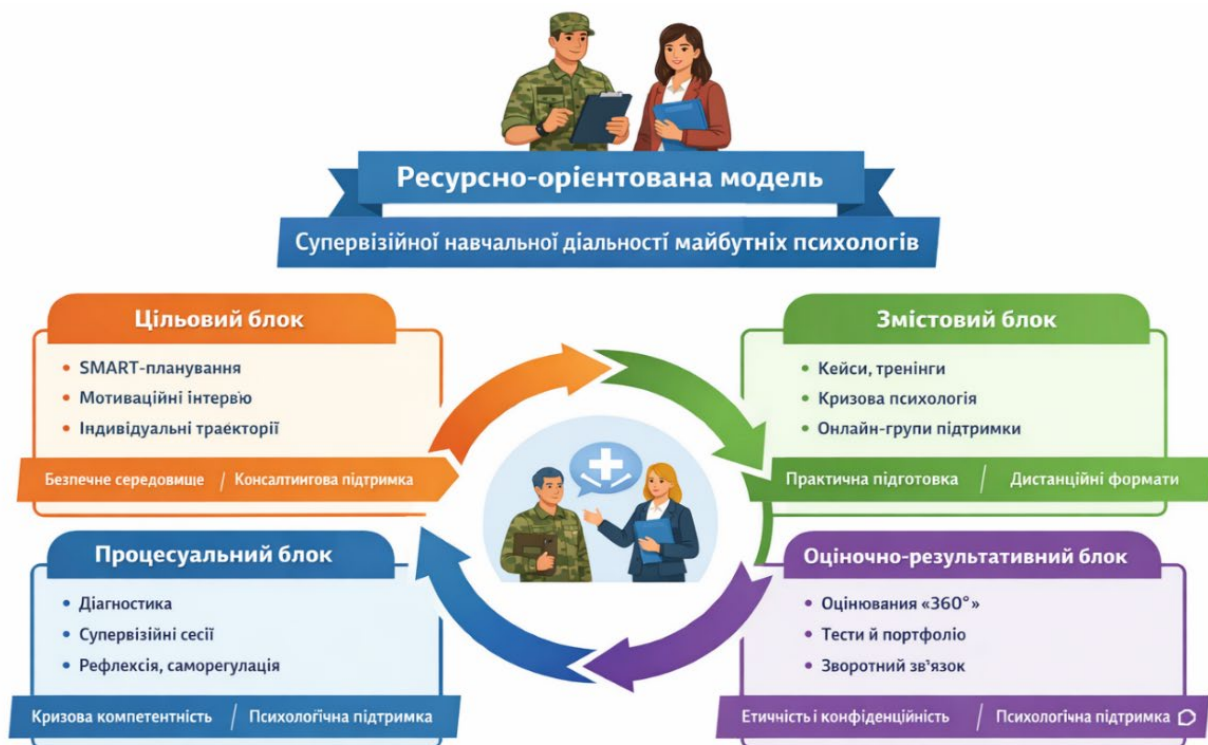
Ресурсно-орієнтована модель

Супервізійної навчальної діяльності майбутніх психологів

Цільовий блок

• SMART-планування
• Мотиваційні інтерв'ю
• Індивідуальні траєкторії

Безпечне середовище / Консалтингова підтримка

Змістовий блок

• Кейси, тренінги
• Кризова психологія
• Онлайн-групи підтримки

Практична підготовка / Дистанційні формати

Процесуальний блок

• Діагностика
• Супервізійні сесії
• Рефлексія, саморегуляція

Кризова компетентність / Психологічна підтримка

Оціночно-результативний блок

• Оцінювання «360°»
• Тести й портфоліо
• Зворотний зв'язок

Етичність і конфіденційність / Психологічна підтримка